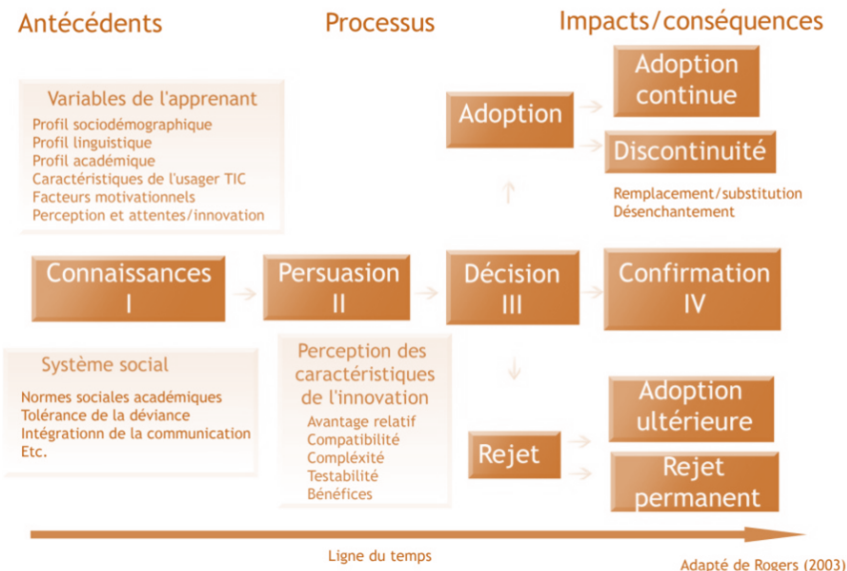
Antécédents

Processus

Impacts/conséquences

Variables de l'apprenant

Profil sociodémographique
Profil linguistique
Profil académique
Caractéristiques de l'usager TIC
Facteurs motivationnels
Perception et attentes/innovation

Adoption

Adoption continue

Discontinuité

Remplacement/substitution
Désenchantement

Connaissances
I

Persuasion
II

Décision
III

Confirmation
IV

Système social

Normes sociales académiques
Tolérance de la déviance
Intégrationn de la communication
Etc.

Perception des caractéristiques de l'innovation

Avantage relatif
Compatibilité
Complexité
Testabilité
Bénéfices

Rejet

Adoption ultérieure

Rejet permanent

Ligne du temps

Adapté de Rogers (2003)